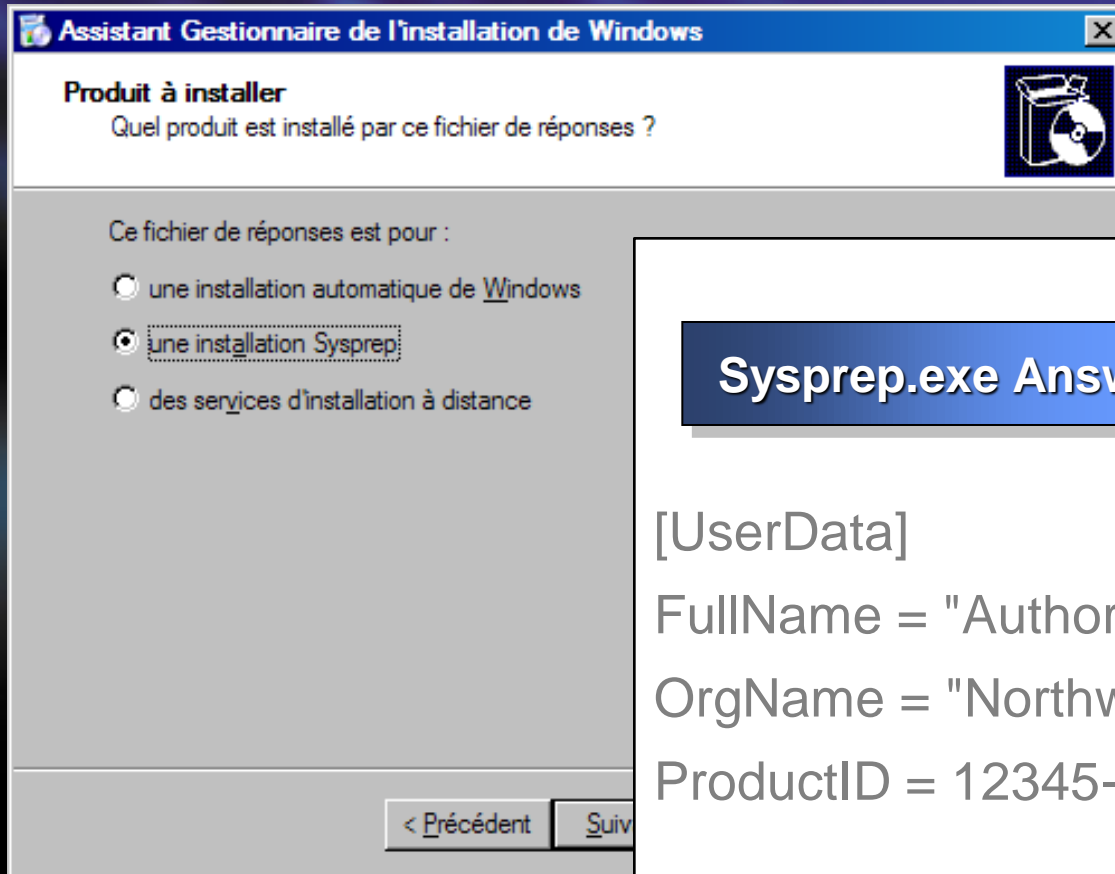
Assistant Gestionnaire de l'installation de Windows

Produit à installer
Quel produit est installé par ce fichier de réponses ?

Ce fichier de réponses est pour :

une installation automatique de Windows

une installation Sysprep

des services d'installation à distance

< Précédent

Suiv

Sysprep.exe Answ

[UserData]

FullName = "Author

OrgName = "Northw

ProductID = 12345-